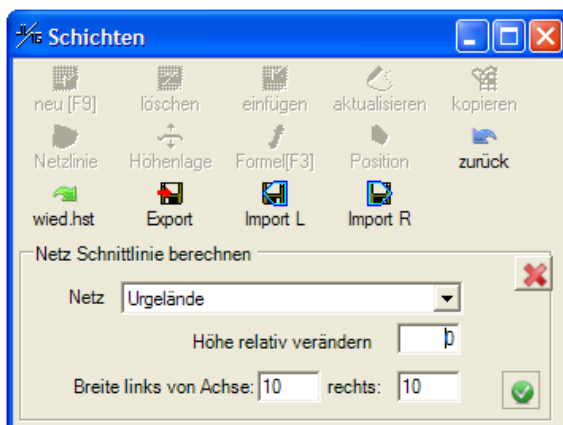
Schichten

neu [F9] löschen einfügen aktualisieren kopieren
Netzlinie Höhenlage Formel[F3] Position zurück
wied.hst Export Import L Import R

Netz Schnittlinie berechnen

Netz Urgelände

Höhe relativ verändern 0

Breite links von Achse: 10 rechts: 10